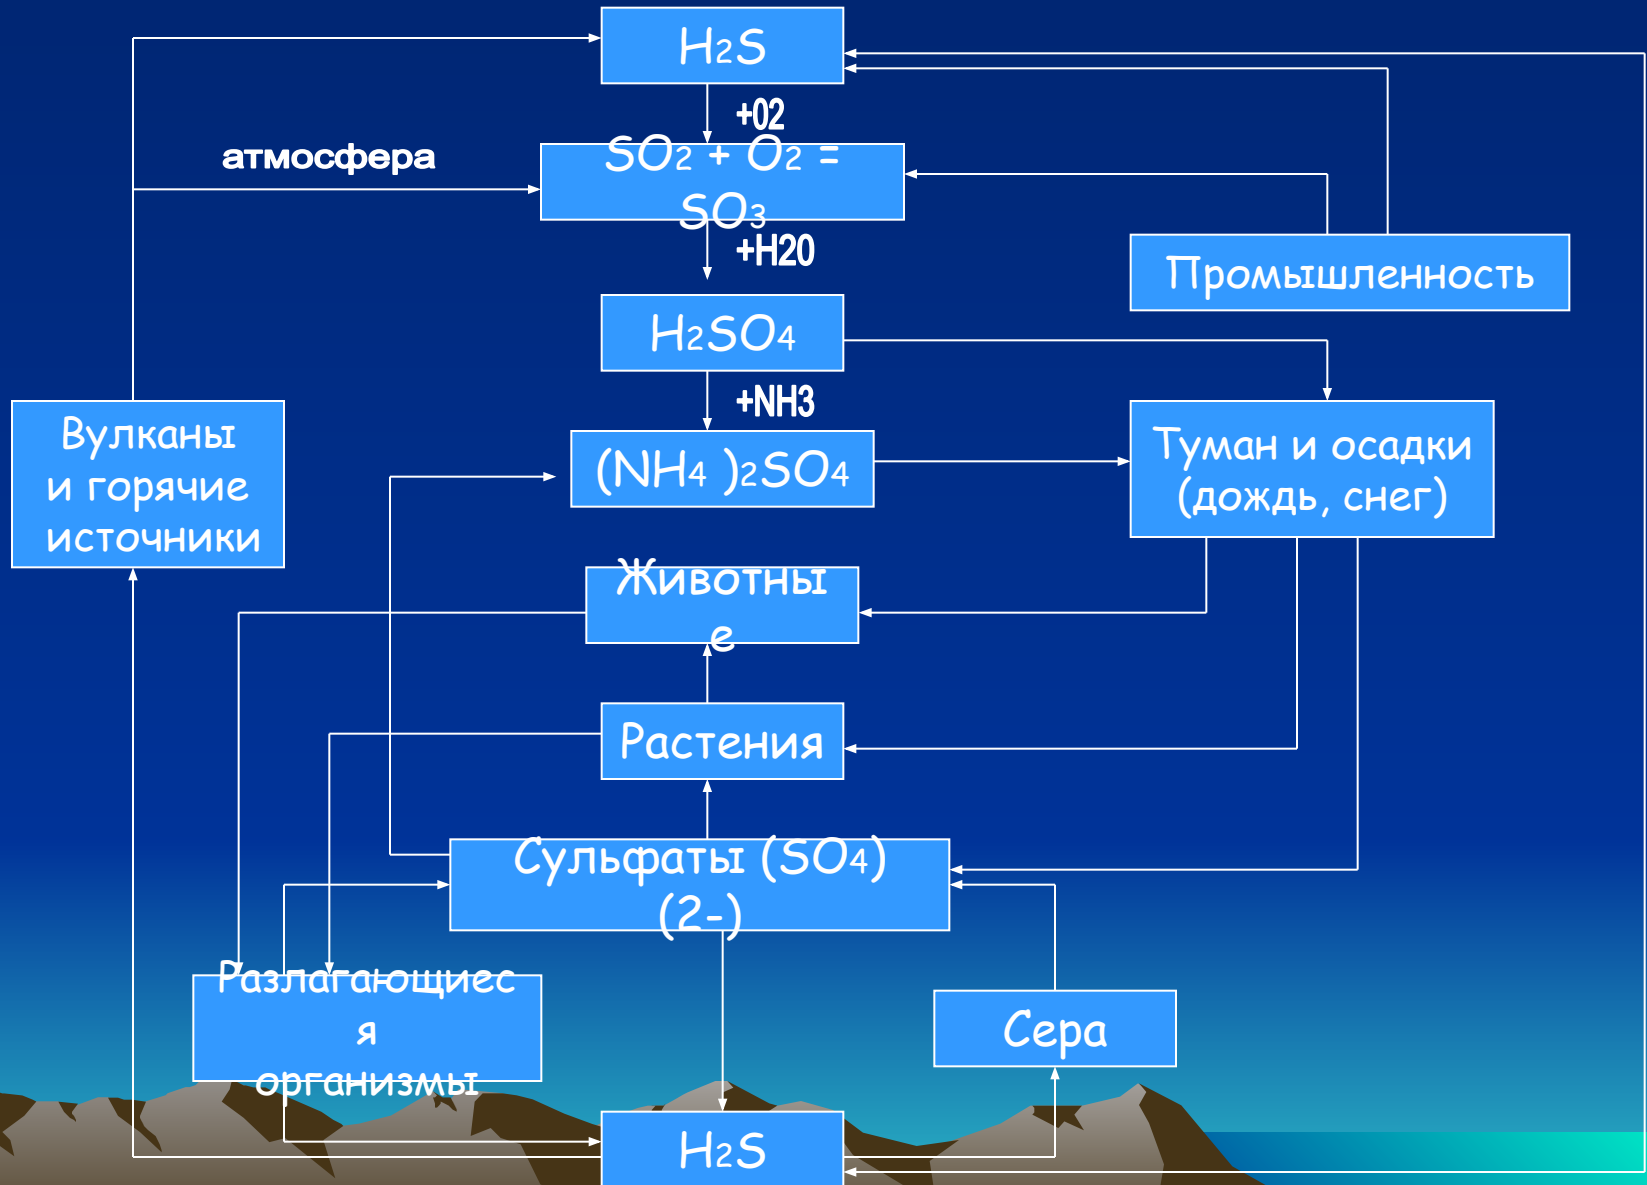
$H_2S$

+02

атмосфера

$SO_2 + O_2 = SO_3$

+H20

Промышленность

$H_2SO_4$

+NH3

Вулканы и горячие источники

$(NH_4)_2SO_4$

Туман и осадки (дождь, снег)

Животные

Растения

Сульфаты $(SO_4)$ (2-)

Разлагающиеся организмы

Сера

$H_2S$